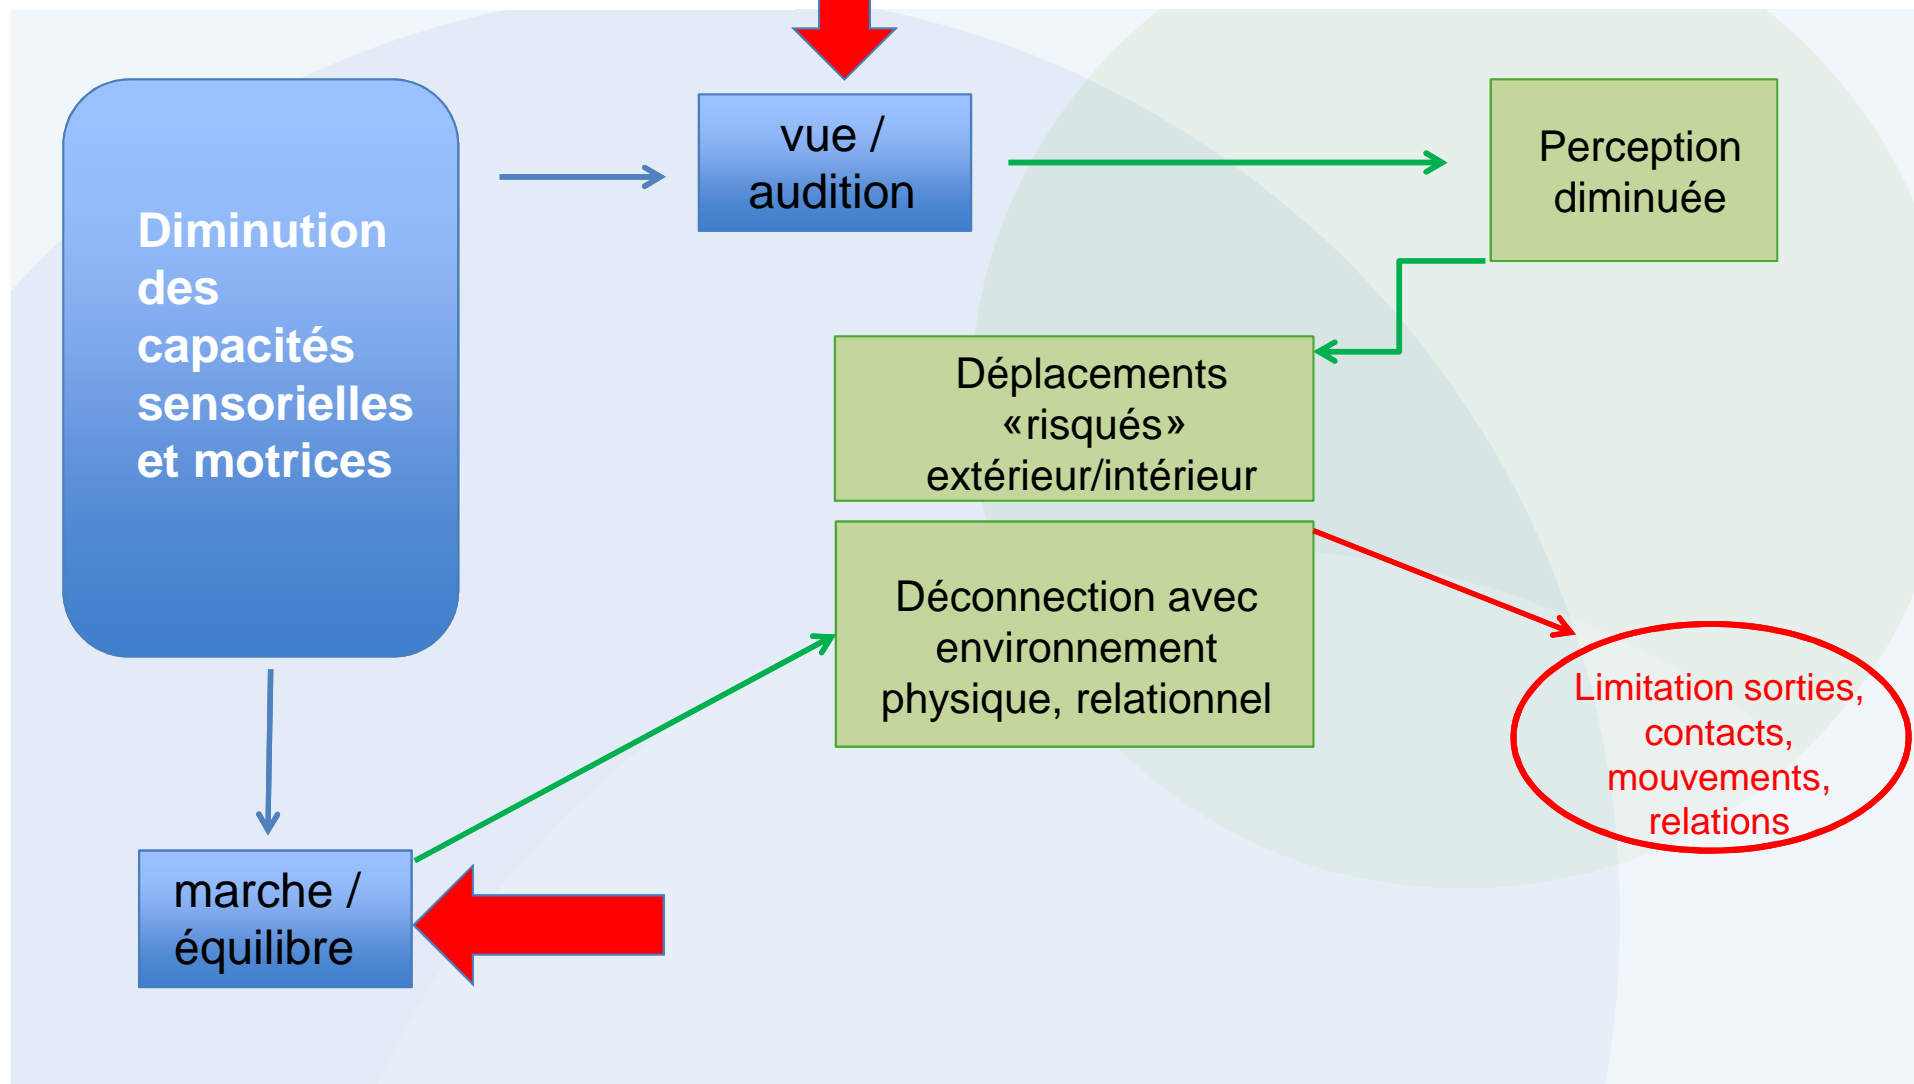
Diminution des capacités sensorielles et motrices

vue / audition

Perception diminuée

Déplacements «risqués» extérieur/intérieur

Déconnection avec environnement physique, relationnel

Limitation sorties, contacts, mouvements, relations

marche / équilibre